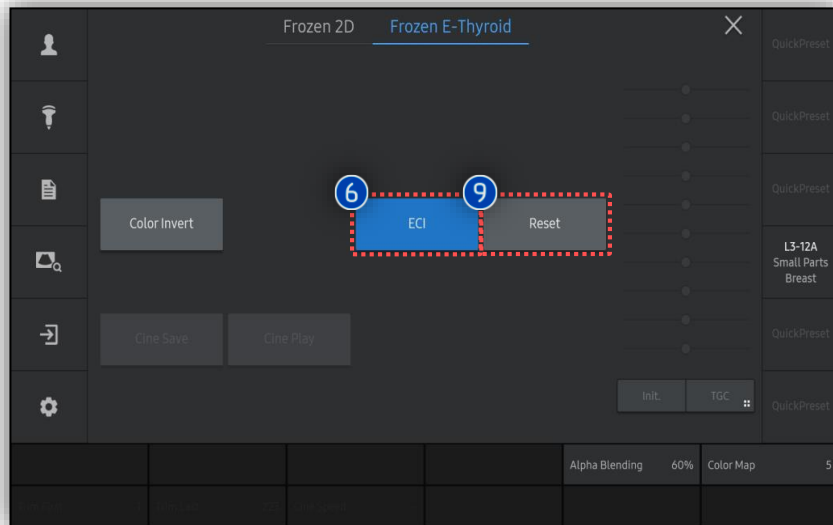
Frozen 2D Frozen E-Thyroid

QuickPreset

QuickPreset

QuickPreset

L3-12A
Small Parts
Breast

QuickPreset

QuickPreset

Color Invert

6 ECI

9 Reset

Cine Save Cine Play

Init. TGC

Alpha Blending 60% Color Map 5